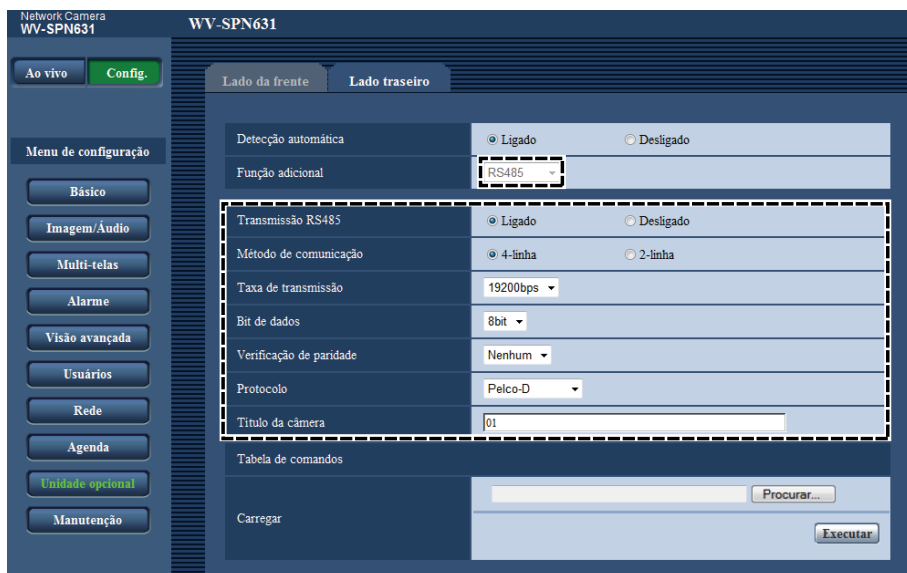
Network Camera
WV-SPN631

WV-SPN631

Ao vivo
Config.

Menu de configuração

Básico
Imagem/Áudio
Multi-telas
Alarme
Visão avançada
Usuários
Rede
Agenda
Unidade opcional
Manutenção

Lado da frente
Lado traseiro

| | |
|---|---|
| Detecção automática | Ligado Desligado |
| Função adicional | RS485 |

| | |
|---|---|
| Transmissão RS485 | Ligado Desligado |
| Método de comunicação | 4-linha 2-linha |
| Taxa de transmissão | 19200bps |
| Bit de dados | 8bit |
| Verificação de paridade | Nenhum |
| Protocolo | Pelco-D |
| Título da câmera | 01 |

Tabela de comandos

Carregar
Procurar...
Executar